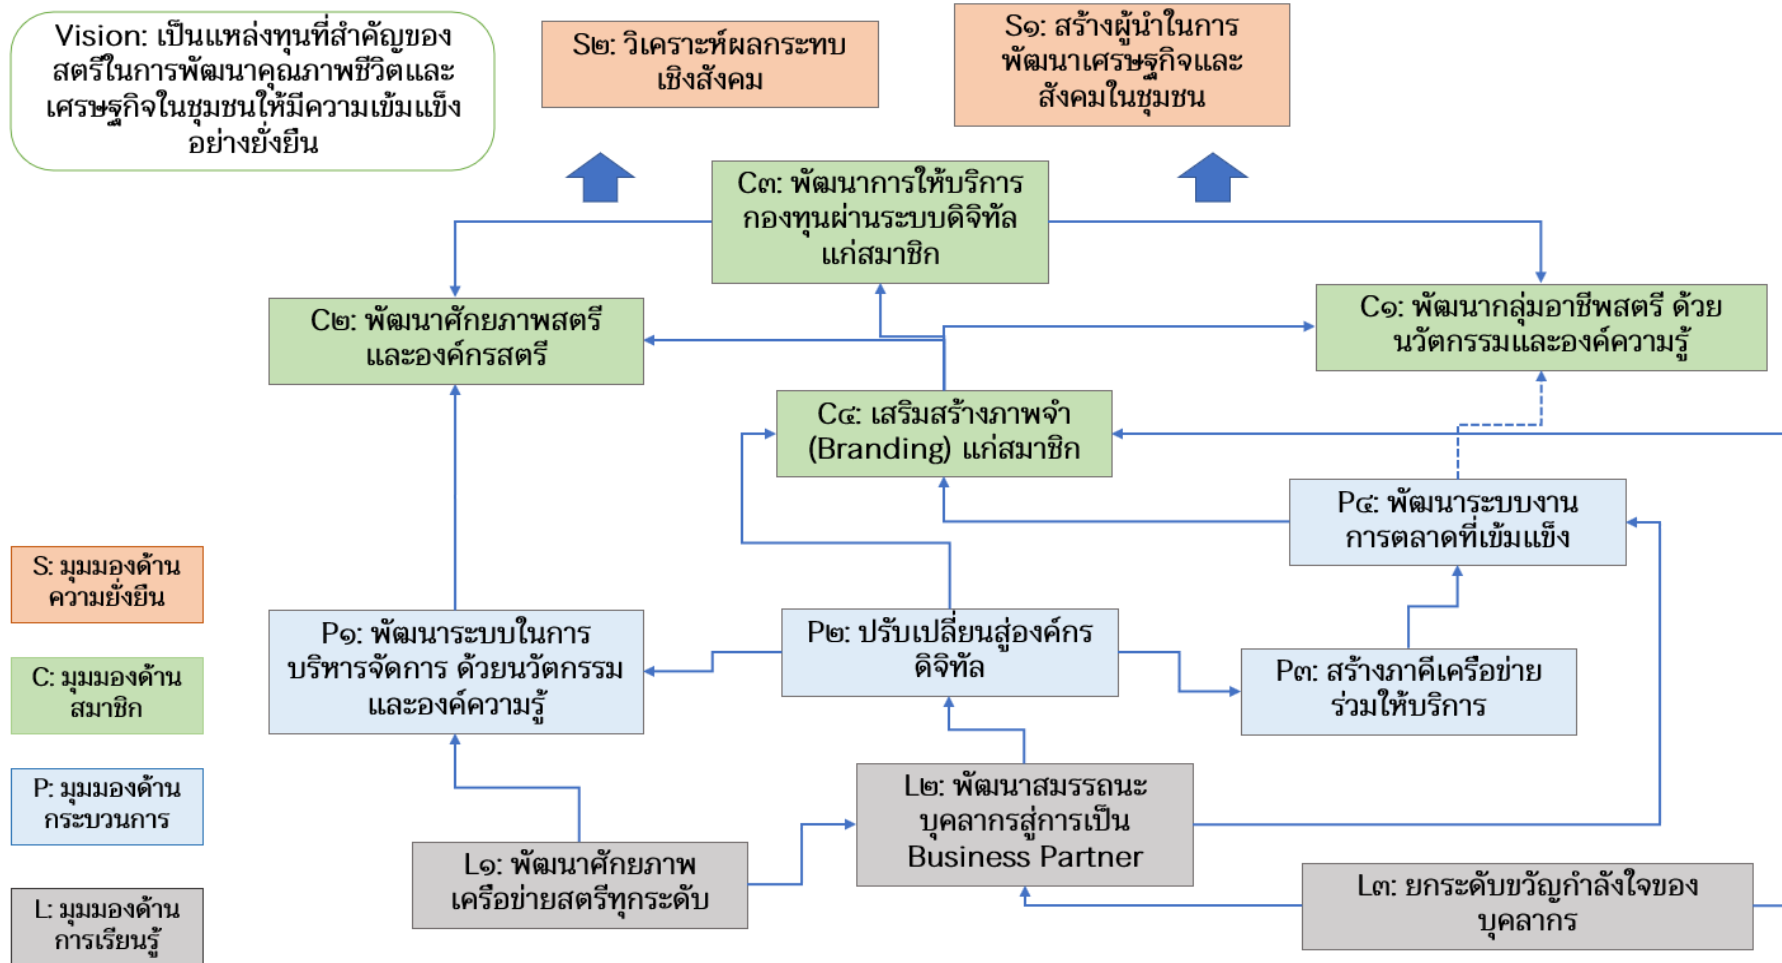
Vision: เป็นแหล่งทุนที่สำคัญของสตรีในการพัฒนาคุณภาพชีวิตและเศรษฐกิจในชุมชนให้มีความเข้มแข็งอย่างยั่งยืน

S๒: วิเคราะห์ผลกระทบเชิงสังคม

S๑: สร้างผู้นำในการพัฒนาเศรษฐกิจและสังคมในชุมชน

C๓: พัฒนาการให้บริการกองทุนผ่านระบบดิจิทัลแก่สมาชิก

C๒: พัฒนาศักยภาพสตรีและองค์กรสตรี

C๑: พัฒนากลุ่มอาชีพสตรี ด้วยนวัตกรรมและองค์ความรู้

C๔: เสริมสร้างภาพจำ (Branding) แก่สมาชิก

P๔: พัฒนาระบบงานการตลาดที่เข้มแข็ง

S: มุมมองด้านความยั่งยืน

P๑: พัฒนาระบบในการบริหารจัดการ ด้วยนวัตกรรมและองค์ความรู้

P๒: ปรับเปลี่ยนสู่องค์กรดิจิทัล

P๓: สร้างภาคีเครือข่ายร่วมให้บริการ

C: มุมมองด้านสมาชิก

P: มุมมองด้านกระบวนการ

L๒: พัฒนาสมรรถนะบุคลากรสู่การเป็น Business Partner

L๑: พัฒนาศักยภาพเครือข่ายสตรีทุกระดับ

L๓: ยกระดับขวัญกำลังใจของบุคลากร

L: มุมมองด้านการเรียนรู้